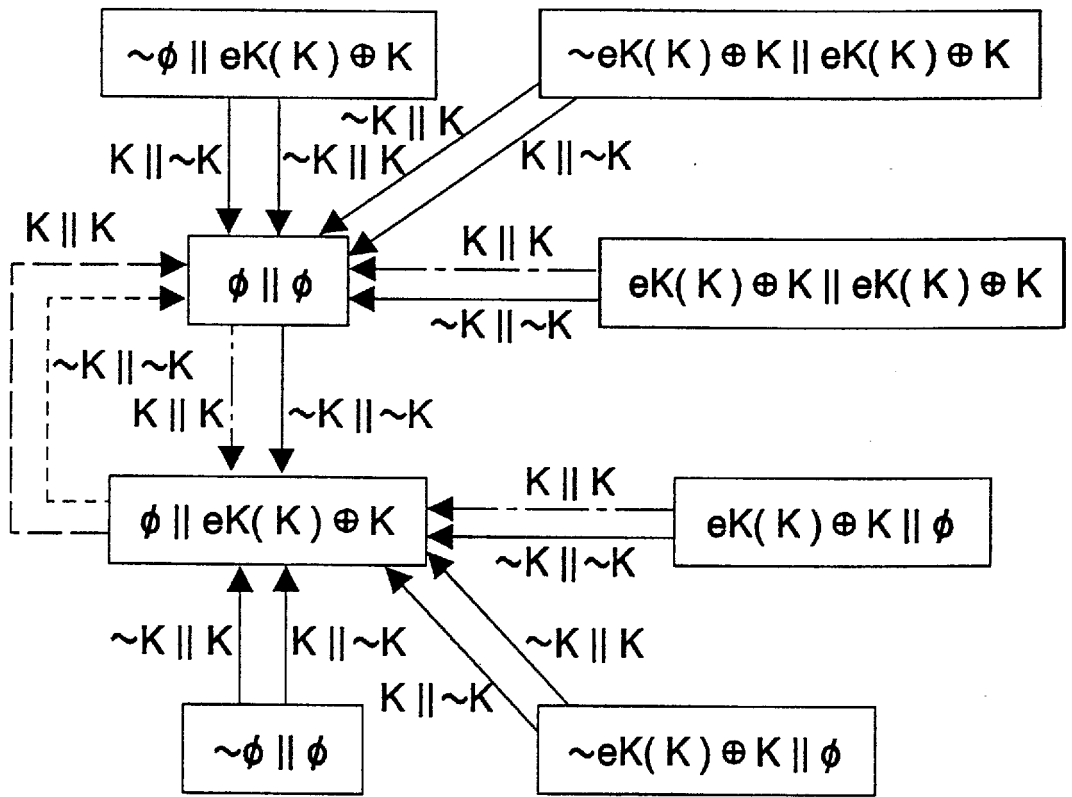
$\sim\phi \parallel eK(K) \oplus K$

$\sim eK(K) \oplus K \parallel eK(K) \oplus K$

$K \parallel \sim K$

$\sim K \parallel K$

$\sim K \parallel K$

$K \parallel \sim K$

$K \parallel K$

$\phi \parallel \phi$

$K \parallel K$

$eK(K) \oplus K \parallel eK(K) \oplus K$

$\sim K \parallel \sim K$

$\sim K \parallel \sim K$

$K \parallel K$

$\sim K \parallel \sim K$

$K \parallel K$

$\phi \parallel eK(K) \oplus K$

$eK(K) \oplus K \parallel \phi$

$\sim K \parallel \sim K$

$\sim K \parallel K$

$K \parallel \sim K$

$\sim K \parallel K$

$K \parallel \sim K$

$\sim\phi \parallel \phi$

$\sim eK(K) \oplus K \parallel \phi$